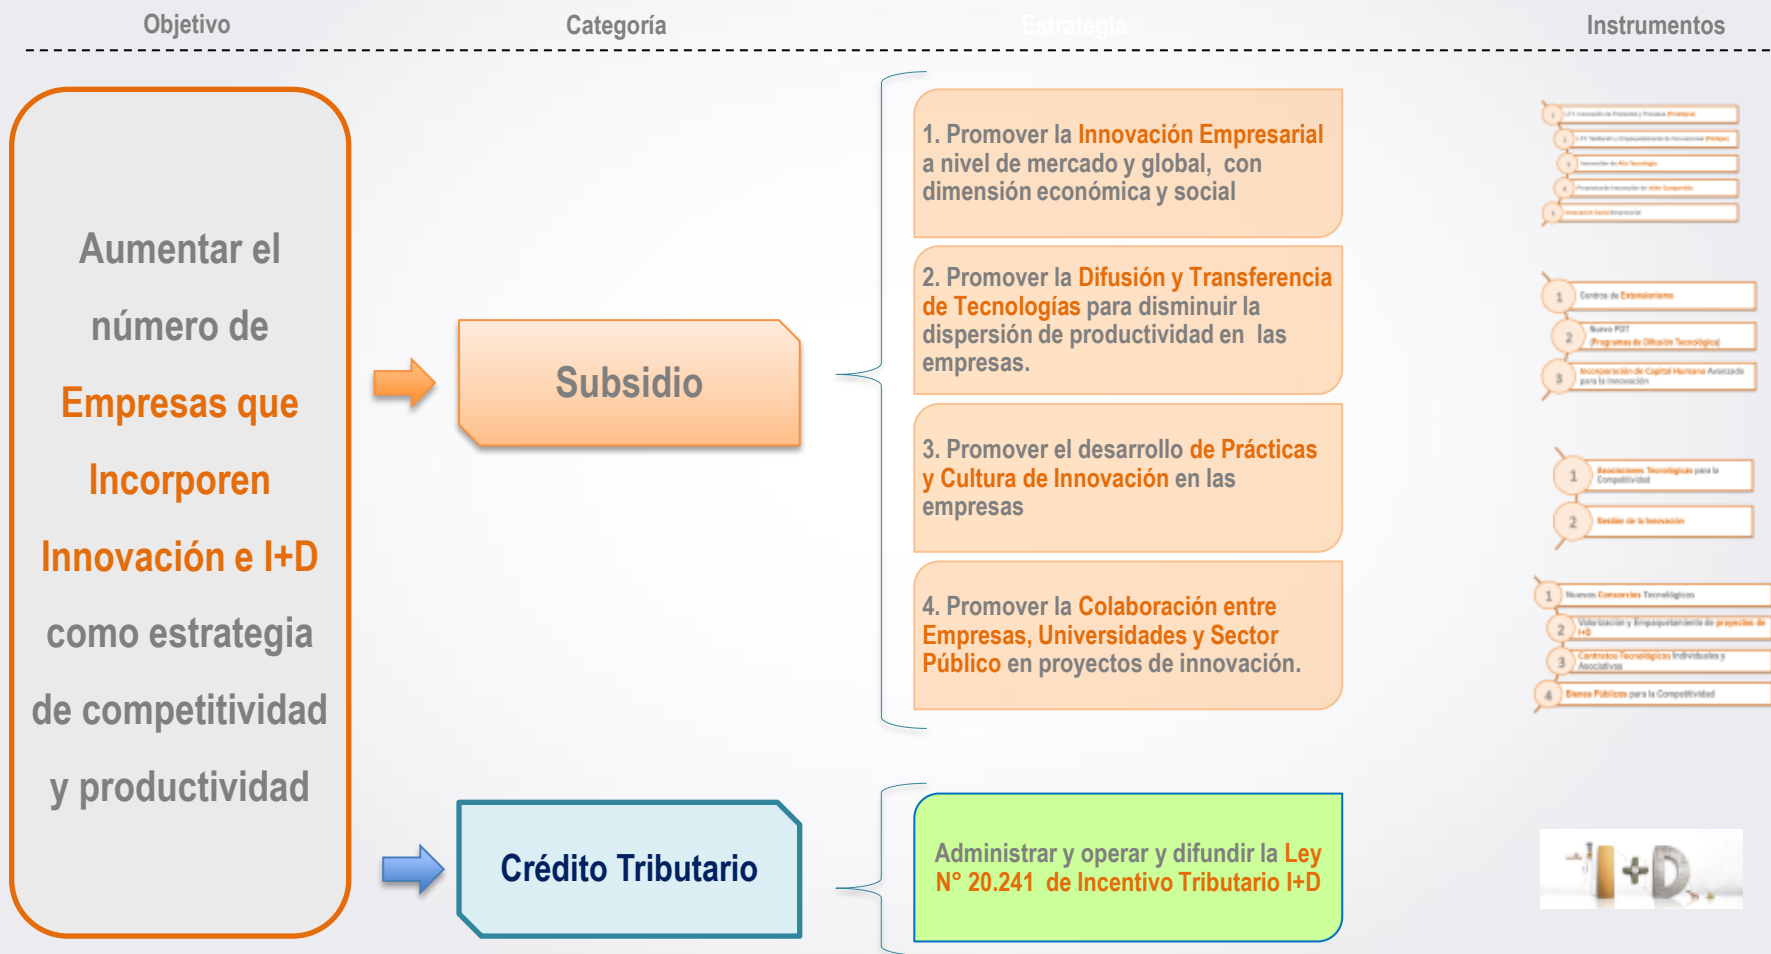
Objetivo

Categoría

Estrategia

Instrumentos

Aumentar el número de Empresas que Incorporen Innovación e I+D como estrategia de competitividad y productividad

Subsidio

Crédito Tributario

1. Promover la Innovación Empresarial a nivel de mercado y global, con dimensión económica y social

2. Promover la Difusión y Transferencia de Tecnologías para disminuir la dispersión de productividad en las empresas.

3. Promover el desarrollo de Prácticas y Cultura de Innovación en las empresas

4. Promover la Colaboración entre Empresas, Universidades y Sector Público en proyectos de innovación.

Administrar y operar y difundir la Ley N° 20.241 de Incentivo Tributario I+D

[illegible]

1 Centros de Extensionismo
2 Nuevo PDT Programas de Difusión Tecnológica
3 Incorporación de Capital Humano Avanzado para la Innovación

1 Asociaciones Tecnológicas para la Competitividad
2 Gestión de la Innovación

1 Nuevos Consorcios Tecnológicos
2 Valorización y Empaquetamiento de proyectos de I+D
3 Contratos Tecnológicos Individuales y Asociativos
4 Bienes Públicos para la Competitividad

I+D